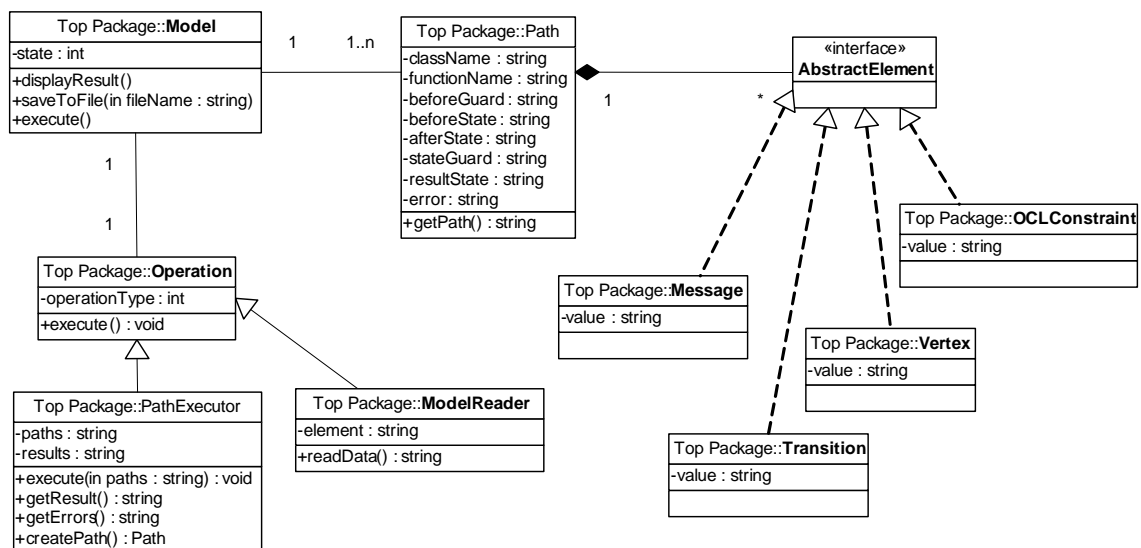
Top Package::**Model**
-state : int
+displayResult()
+saveToFile(in fileName : string)
+execute()

1

1..n

Top Package::Path
-className : string
-functionName : string
-beforeGuard : string
-beforeState : string
-afterState : string
-stateGuard : string
-resultState : string
-error: string
+getPath() : string

1

*

«interface»
**AbstractElement**

1

1

Top Package::**Operation**
-operationType : int
+execute() : void

Top Package::**OCLConstraint**
-value : string

Top Package::**Message**
-value : string

Top Package::**Vertex**
-value : string

Top Package::PathExecutor
-paths : string
-results : string
+execute(in paths : string) : void
+getResult() : string
+getErrors() : string
+createPath() : Path

Top Package::**ModelReader**
-element : string
+readData() : string

Top Package::**Transition**
-value : string